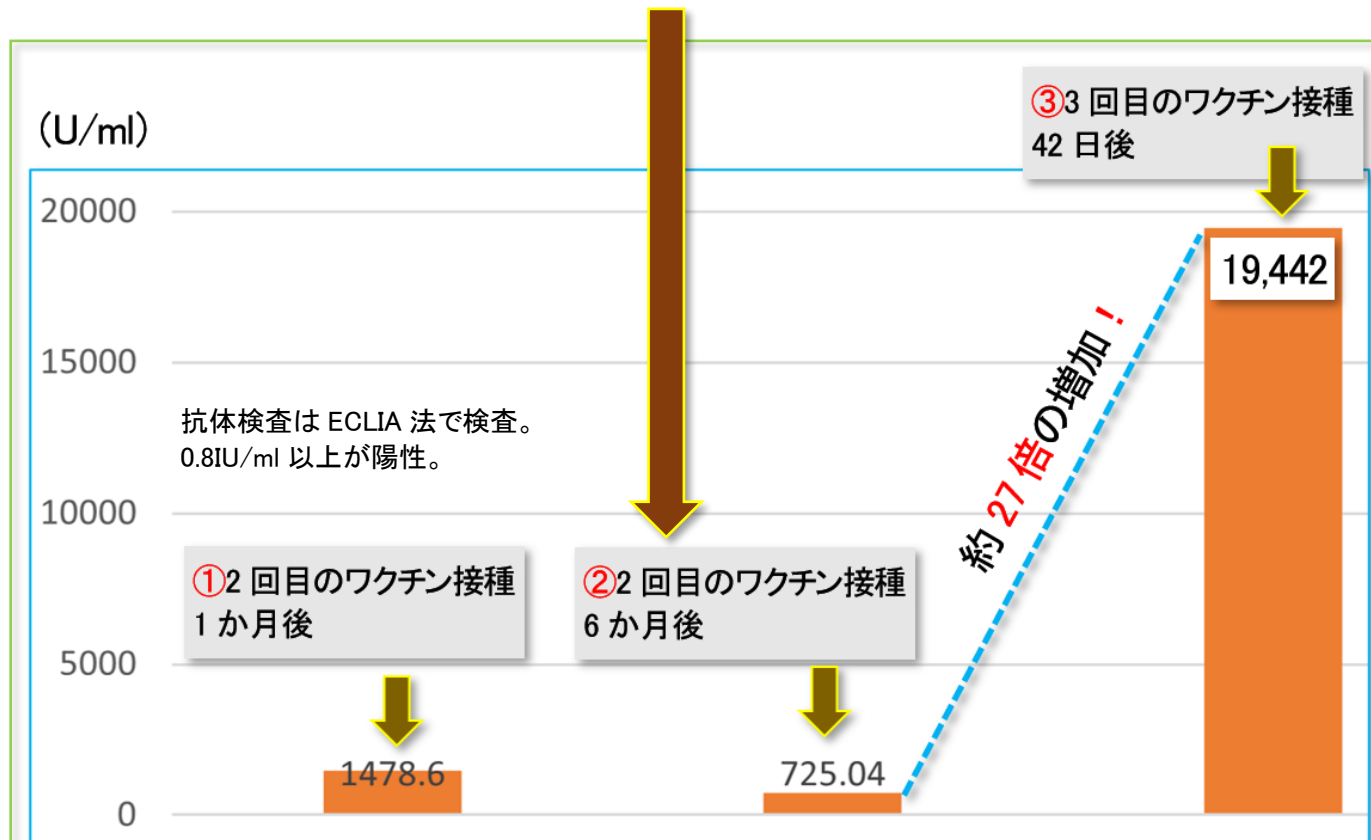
(U/ml)

20000

15000

10000

5000

0

③3 回目のワクチン接種
42 日後

19,442

約 27 倍の増加！

抗体検査は ECLIA 法で検査。
0.8IU/ml 以上が陽性。

①2 回目のワクチン接種
1 か月後

②2 回目のワクチン接種
6 か月後

1478.6

725.04